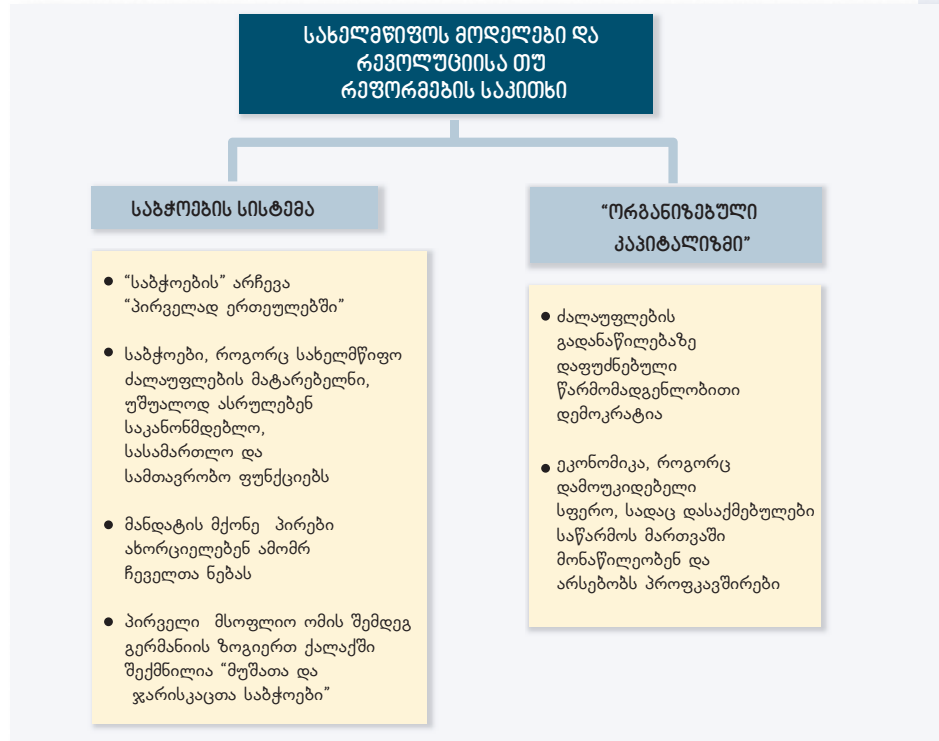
სახელმწიფოს მოდელები და რევოლუციისა თუ რეფორმების საკითხი

საბჭოების სისტემა

• „საბჭოების" არჩევა „პირველად ერთეულებში"

• საბჭოები, როგორც სახელმწიფო ძალაუფლების მატარებელნი, უშუალოდ ასრულებენ საკანონმდებლო, სასამართლო და სამთავრობო ფუნქციებს

• მანდატის მქონე პირები ახორციელებენ ამომრ ჩეველთა ნებას

• პირველი მსოფლიო ომის შემდეგ გერმანიის ზოგიერთ ქალაქში შექმნილია „მუშათა და ჯარისკაცთა საბჭოები"

„ორგანიზებული კაპიტალიზმი"

• ძალაუფლების გადანაწილებაზე დაფუძნებული წარმომადგენლობითი დემოკრატია

• ეკონომიკა, როგორც დამოუკიდებელი სფერო, სადაც დასაქმებულები საწარმოს მართვაში მონაწილეობენ და არსებობს პროფკავშირები